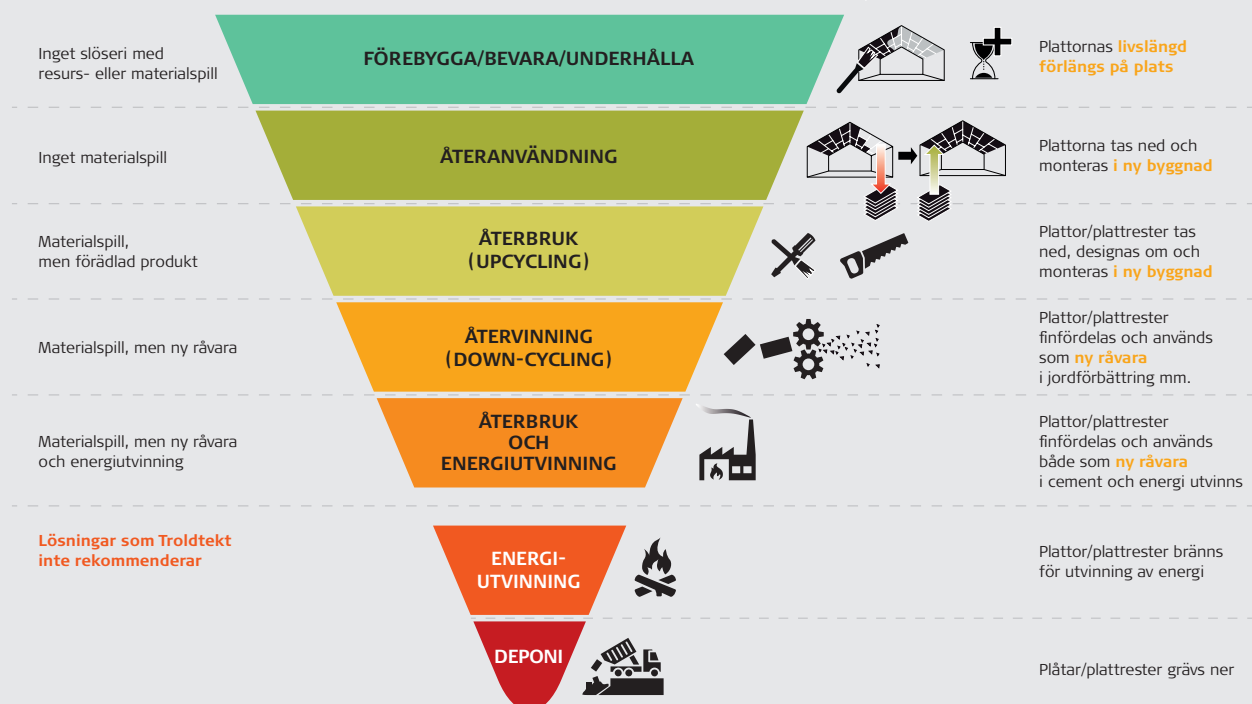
Inget slöseri med resurs- eller materialspill

FÖREBYGGA/BEVARA/UNDERHÅLLA

Plattornas livslängd förlängs på plats

Inget materialspill

ÅTERANVÄNDNING

Plattorna tas ned och monteras i ny byggnad

Materialspill, men förädlad produkt

ÅTERBRUK (UPCYCLING)

Plattor/plattrester tas ned, designas om och monteras i ny byggnad

Materialspill, men ny råvara

ÅTERVINNING (DOWN-CYCLING)

Plattor/plattrester finfördelas och används som ny råvara i jordförbättring mm.

Materialspill, men ny råvara och energiutvinning

ÅTERBRUK OCH ENERGIUTVINNING

Plattor/plattrester finfördelas och används både som ny råvara i cement och energi utvinns

Lösningar som Troldtekt inte rekommenderar

ENERGI-UTVINNING

Plattor/plattrester bränns för utvinning av energi

DEPONI

Plåtar/plattrester grävs ner